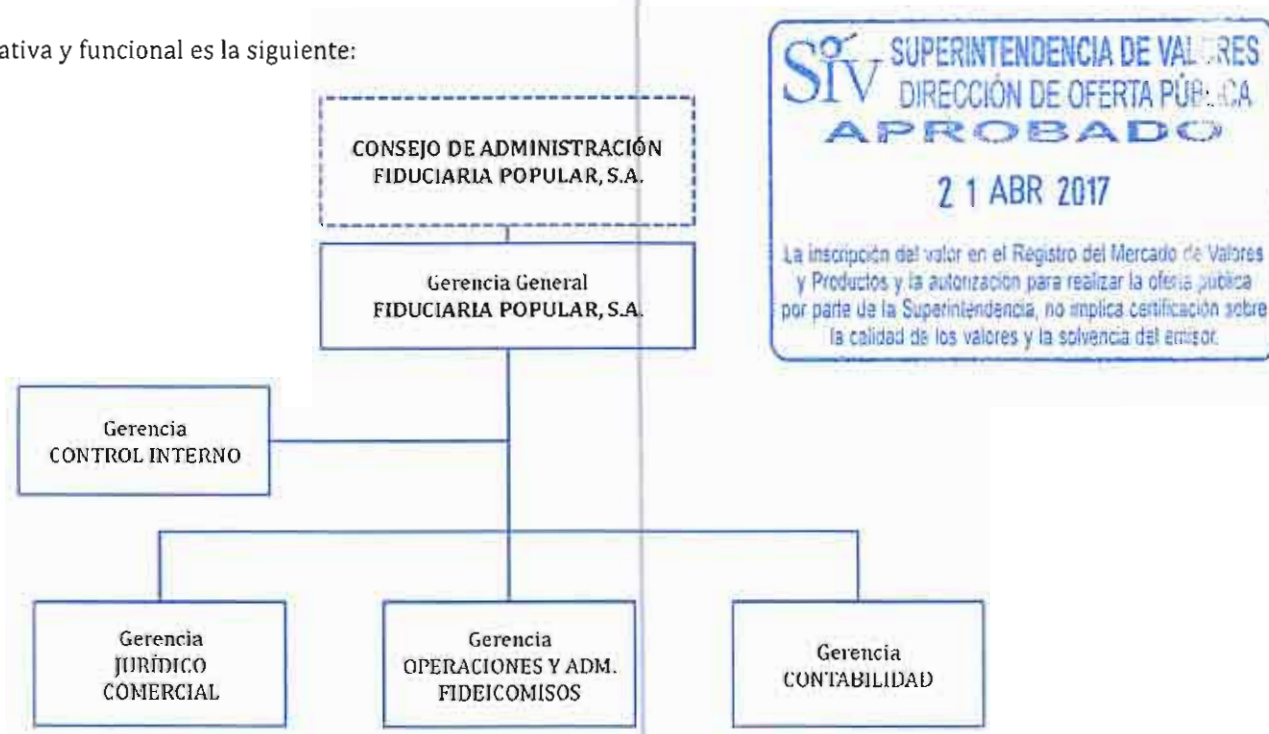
ativa y funcional es la siguiente:

SIV SUPERINTENDENCIA DE VAL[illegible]RES
DIRECCIÓN DE OFERTA PÚB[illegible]CA
APROBADO
2 1 ABR 2017
La inscripción del valor en el Registro del Mercado de Valores y Productos y la autorización para realizar la oferta pública por parte de la Superintendencia, no implica certificación sobre la calidad de los valores y la solvencia del emisor.

CONSEJO DE ADMINISTRACIÓN
FIDUCIARIA POPULAR, S.A.

Gerencia General
FIDUCIARIA POPULAR, S.A.

Gerencia
CONTROL INTERNO

Gerencia
JURÍDICO
COMERCIAL

Gerencia
OPERACIONES Y ADM.
FIDEICOMISOS

Gerencia
CONTABILIDAD